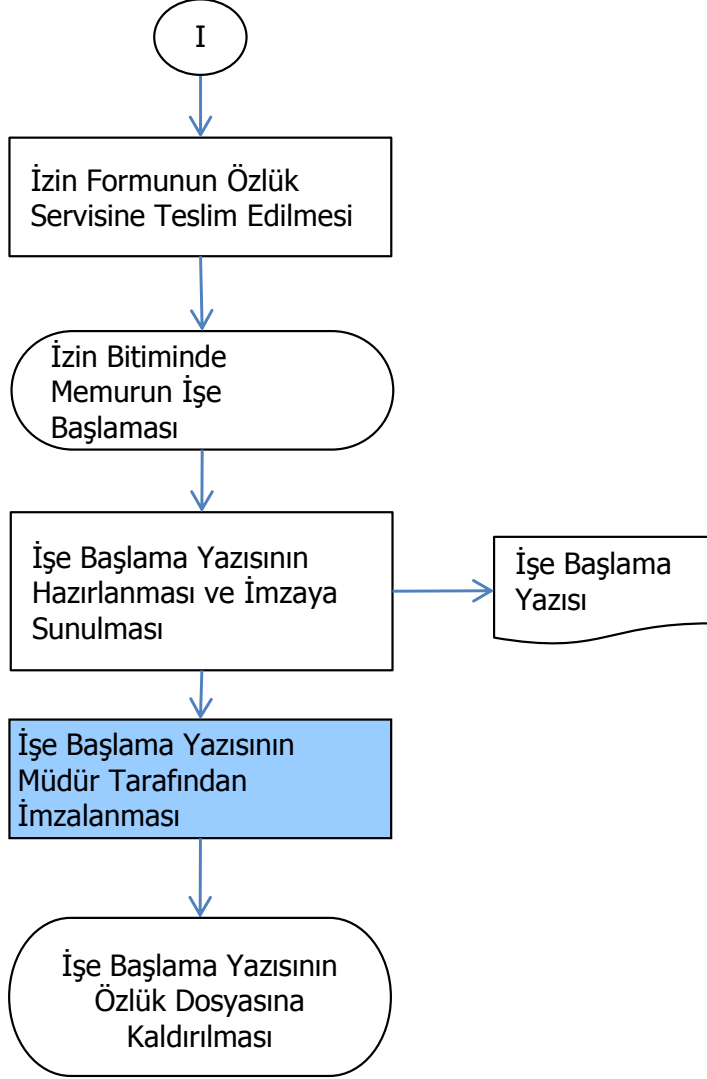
I

İzin Formunun Özlük Servisine Teslim Edilmesi

İzin Bitiminde Memurun İşe Başlaması

İşe Başlama Yazısının Hazırlanması ve İmzaya Sunulması

İşe Başlama Yazısı

İşe Başlama Yazısının Müdür Tarafından İmzalanması

İşe Başlama Yazısının Özlük Dosyasına Kaldırılması